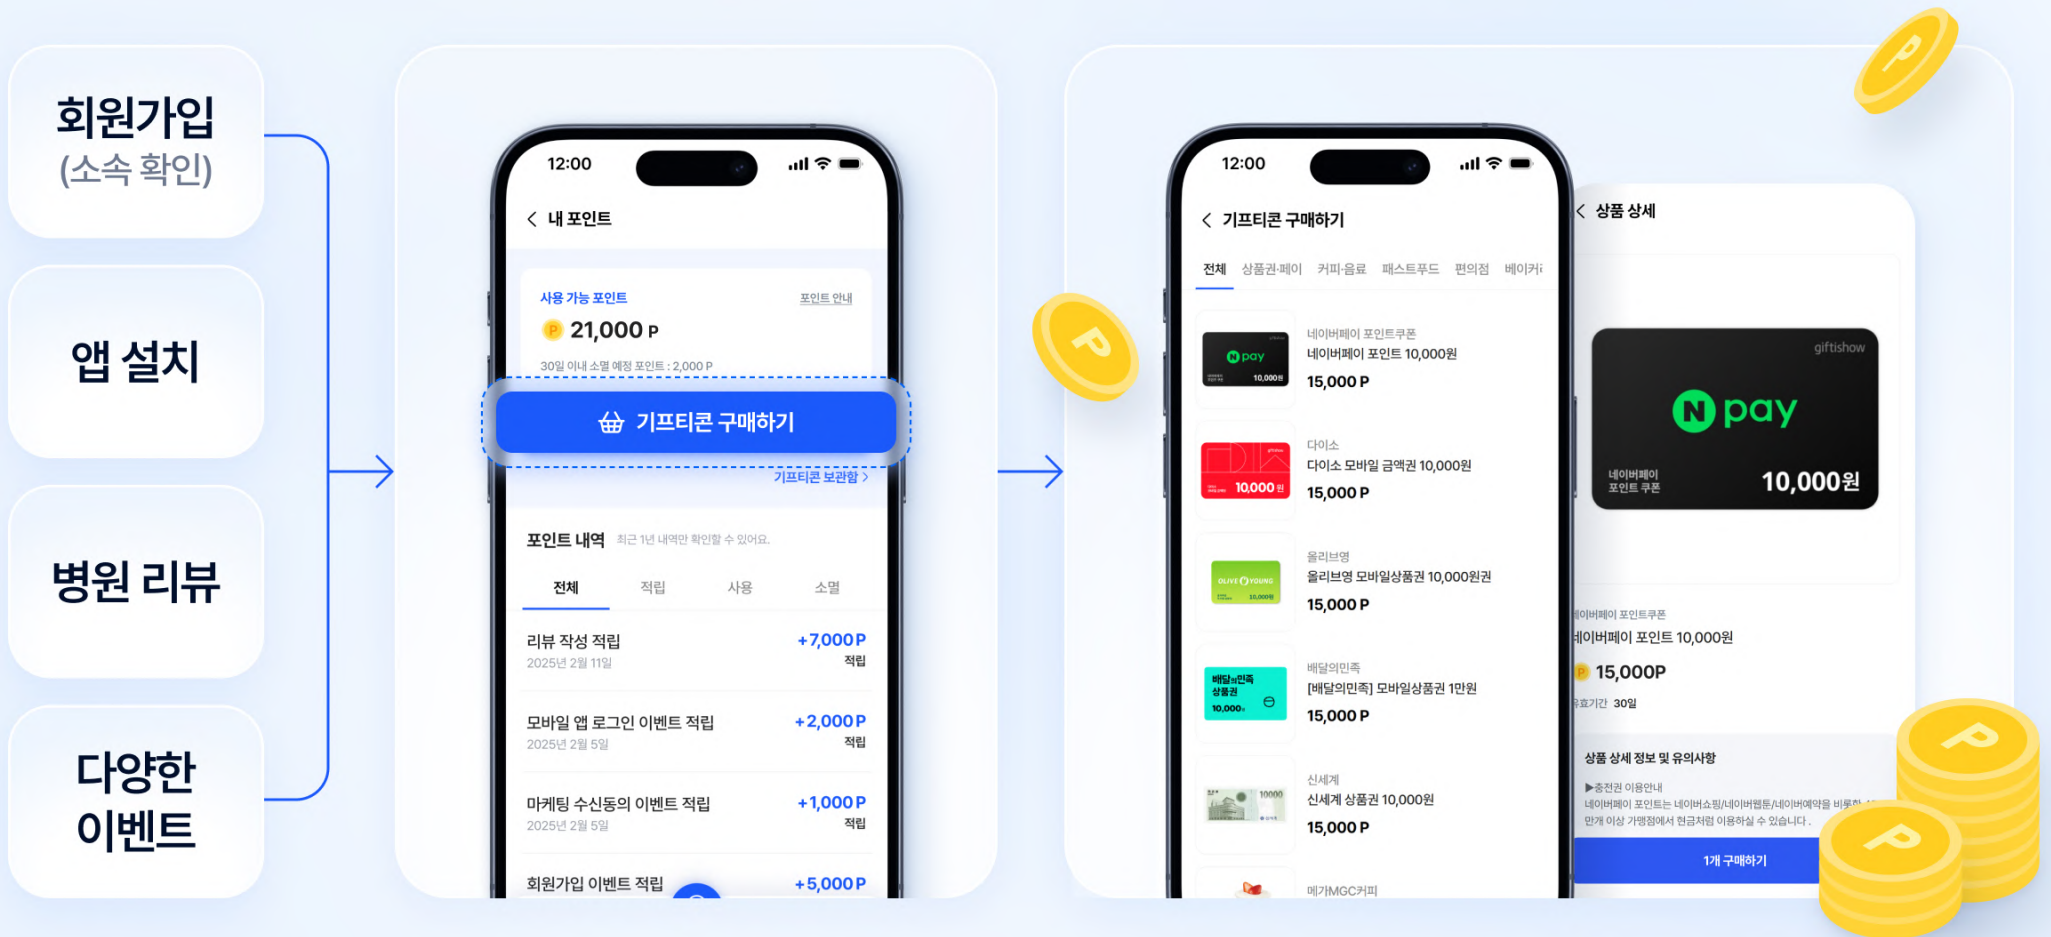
회원가입
(소속 확인)

앱 설치

병원 리뷰

다양한 이벤트

12:00

< 내 포인트

사용 가능 포인트
포인트 안내

21,000 P

30일 이내 소멸 예정 포인트 : 2,000 P

기프티콘 구매하기

기프티콘 보관함 >

포인트 내역 최근 1년 내역만 확인할 수 있어요.

전체 적립 사용 소멸

리뷰 작성 적립
2025년 2월 11일
+7,000P
적립

모바일 앱 로그인 이벤트 적립
2025년 2월 5일
+2,000P
적립

마케팅 수신동의 이벤트 적립
2025년 2월 5일
+1,000P
적립

회원가입 이벤트 적립
+5,000P

12:00

< 기프티콘 구매하기

전체 상품권·페이 커피·음료 패스트푸드 편의점 베이커i

네이버페이 포인트쿠폰
네이버페이 포인트 10,000원
15,000 P

다이소
다이소 모바일 금액권 10,000원
15,000 P

올리브영
올리브영 모바일상품권 10,000원권
15,000 P

배달의민족
[배달의민족] 모바일상품권 1만원
15,000 P

신세계
신세계 상품권 10,000원
15,000 P

메가MGC커피

< 상품 상세

giftishow
N pay
네이버페이 포인트 쿠폰
10,000원

네이버페이 포인트쿠폰
네이버페이 포인트 10,000원
15,000P
유효기간 30일

상품 상세 정보 및 유의사항
▶충전권 이용안내
네이버페이 포인트는 네이버쇼핑/네이버웹툰/네이버예약을 비롯한 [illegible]
만개 이상 가맹점에서 현금처럼 이용하실 수 있습니다.

1개 구매하기